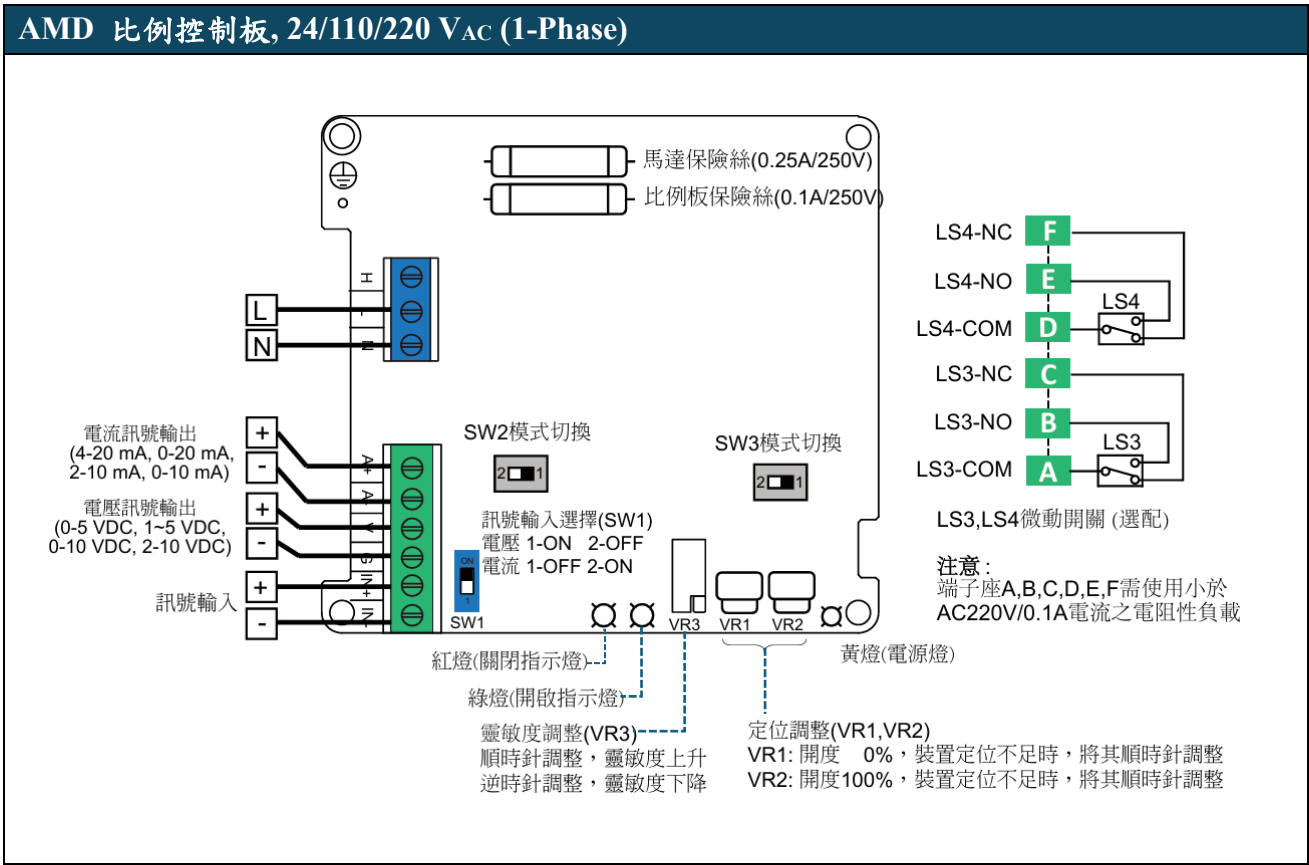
AMD 比例控制板, 24/110/220 V$_{AC}$ (1-Phase)

馬達保險絲(0.25A/250V)
比例板保險絲(0.1A/250V)

H
L
N

L
N

電流訊號輸出
(4-20 mA, 0-20 mA, 2-10 mA, 0-10 mA)
+
-
電壓訊號輸出
(0-5 VDC, 1~5 VDC, 0-10 VDC, 2-10 VDC)
+
-
訊號輸入
+
-

A+
A-
V
G
IN+
IN-

SW2模式切換
2 1
SW3模式切換
2 1

訊號輸入選擇(SW1)
電壓 1-ON 2-OFF
電流 1-OFF 2-ON

ON
1
SW1

VR3 VR1 VR2

紅燈(關閉指示燈)
綠燈(開啟指示燈)
黃燈(電源燈)

靈敏度調整(VR3)
順時針調整，靈敏度上升
逆時針調整，靈敏度下降

定位調整(VR1,VR2)
VR1: 開度 0%，裝置定位不足時，將其順時針調整
VR2: 開度100%，裝置定位不足時，將其順時針調整

LS4-NC F
LS4-NO E
LS4-COM D
LS4
LS3-NC C
LS3-NO B
LS3-COM A
LS3

LS3,LS4微動開關 (選配)

注意 :
端子座A,B,C,D,E,F需使用小於AC220V/0.1A電流之電阻性負載